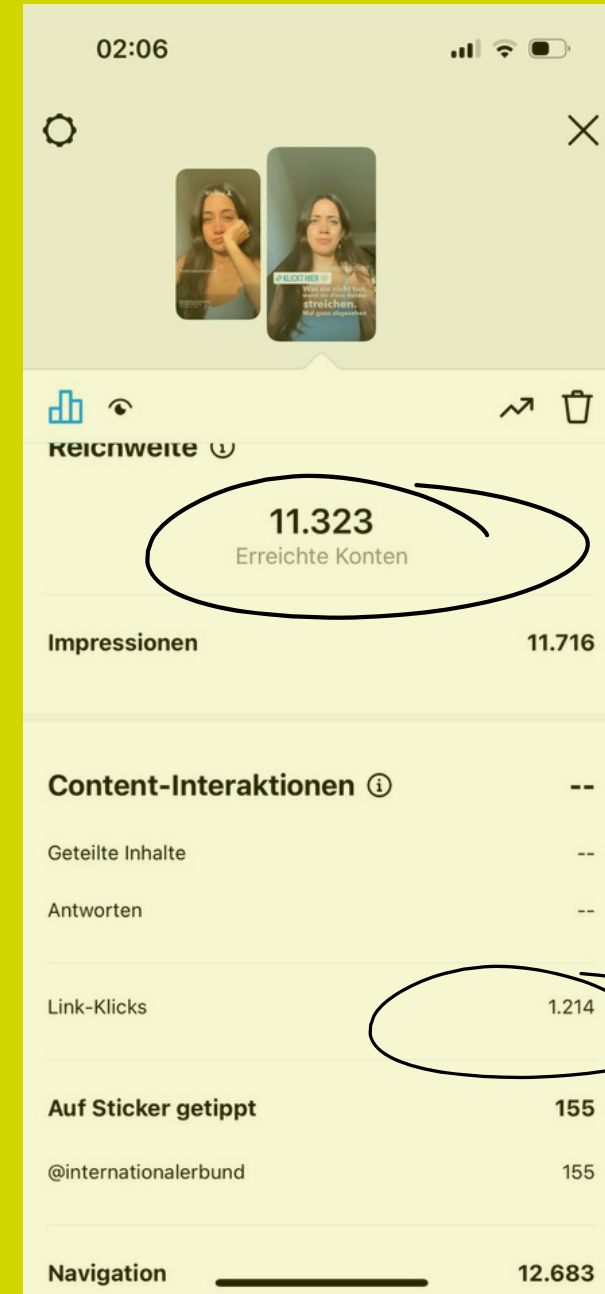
02:06

KLICKT HIER

Was sie nicht tun, wenn sie ihren Geldor streichen.

Mal ganz abgesehen

Reichweite ⓘ

11.323
Erreichte Konten

Impressionen 11.716

Content-Interaktionen ⓘ --

Geteilte Inhalte --

Antworten --

Link-Klicks 1.214

Auf Sticker getippt 155

@internationalerbund 155

Navigation 12.683